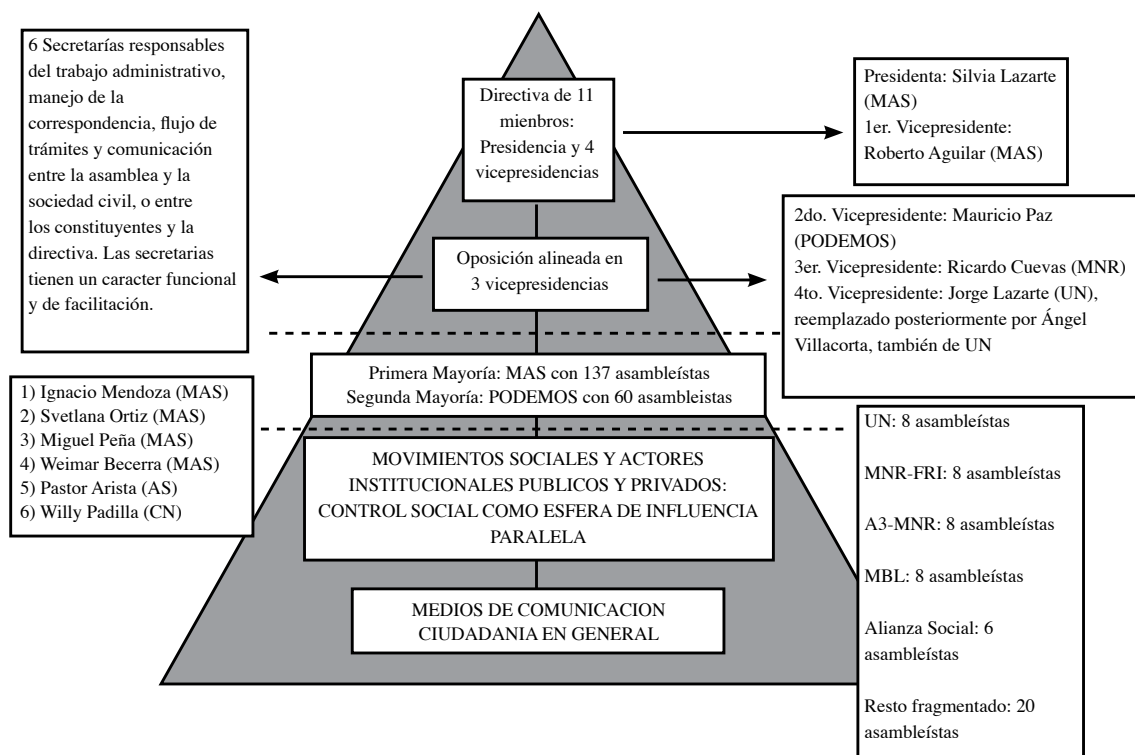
6 Secretarías responsables del trabajo administrativo, manejo de la correspondencia, flujo de trámites y comunicación entre la asamblea y la sociedad civil, o entre los constituyentes y la directiva. Las secretarias tienen un caracter funcional y de facilitación.

Directiva de 11 miembros: Presidencia y 4 vicepresidencias

Presidenta: Silvia Lazarte (MAS)
1er. Vicepresidente: Roberto Aguilar (MAS)

Oposición alineada en 3 vicepresidencias

2do. Vicepresidente: Mauricio Paz (PODEMOS)
3er. Vicepresidente: Ricardo Cuevas (MNR)
4to. Vicepresidente: Jorge Lazarte (UN), reemplazado posteriormente por Ángel Villacorta, también de UN

Primera Mayoría: MAS con 137 asambleístas
Segunda Mayoría: PODEMOS con 60 asambleistas

1) Ignacio Mendoza (MAS)
2) Svetlana Ortiz (MAS)
3) Miguel Peña (MAS)
4) Weimar Becerra (MAS)
5) Pastor Arista (AS)
6) Willy Padilla (CN)

MOVIMIENTOS SOCIALES Y ACTORES INSTITUCIONALES PUBLICOS Y PRIVADOS: CONTROL SOCIAL COMO ESFERA DE INFLUENCIA PARALELA

MEDIOS DE COMUNICACION
CIUDADANIA EN GENERAL

UN: 8 asambleístas

MNR-FRI: 8 asambleístas

A3-MNR: 8 asambleístas

MBL: 8 asambleístas

Alianza Social: 6 asambleístas

Resto fragmentado: 20 asambleístas